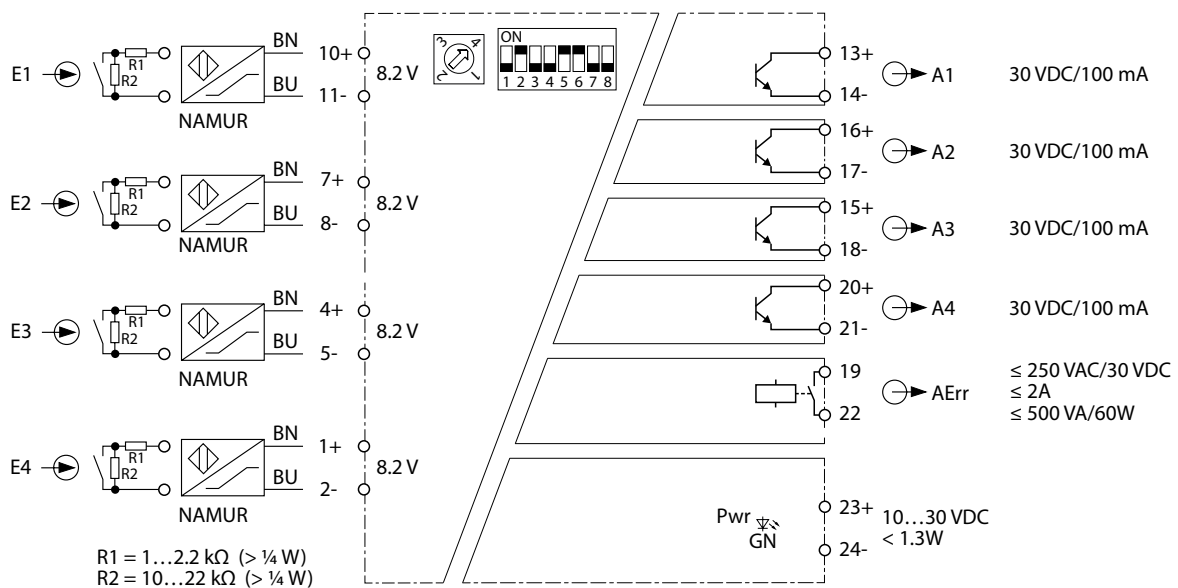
E1
R1
R2
NAMUR
BN
BU
10+
11-
8.2 V

E2
R1
R2
NAMUR
BN
BU
7+
8-
8.2 V

E3
R1
R2
NAMUR
BN
BU
4+
5-
8.2 V

E4
R1
R2
NAMUR
BN
BU
1+
2-
8.2 V

R1 = 1…2.2 kΩ (> ¼ W)
R2 = 10…22 kΩ (> ¼ W)

3 4
ON
1 2 3 4 5 6 7 8

13+
14-
A1
30 VDC/100 mA

16+
17-
A2
30 VDC/100 mA

15+
18-
A3
30 VDC/100 mA

20+
21-
A4
30 VDC/100 mA

19
22
AErr
≤ 250 VAC/30 VDC
≤ 2A
≤ 500 VA/60W

Pwr
GN
23+
24-
10…30 VDC
< 1.3W